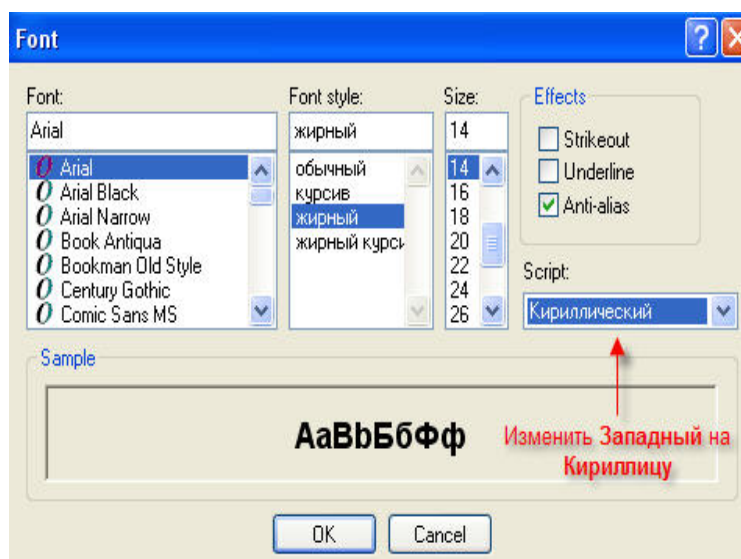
Font

Font:
Arial
Arial
Arial Black
Arial Narrow
Book Antiqua
Bookman Old Style
Century Gothic
Comic Sans MS

Font style:
жирный
обычный
курсив
жирный
жирный курси

Size:
14
14
16
18
20
22
24
26

Effects
Strikeout
Underline
Anti-alias

Script:
Кириллический

Sample
AaBbБбФф

Изменить Западный на Кириллицу

OK
Cancel